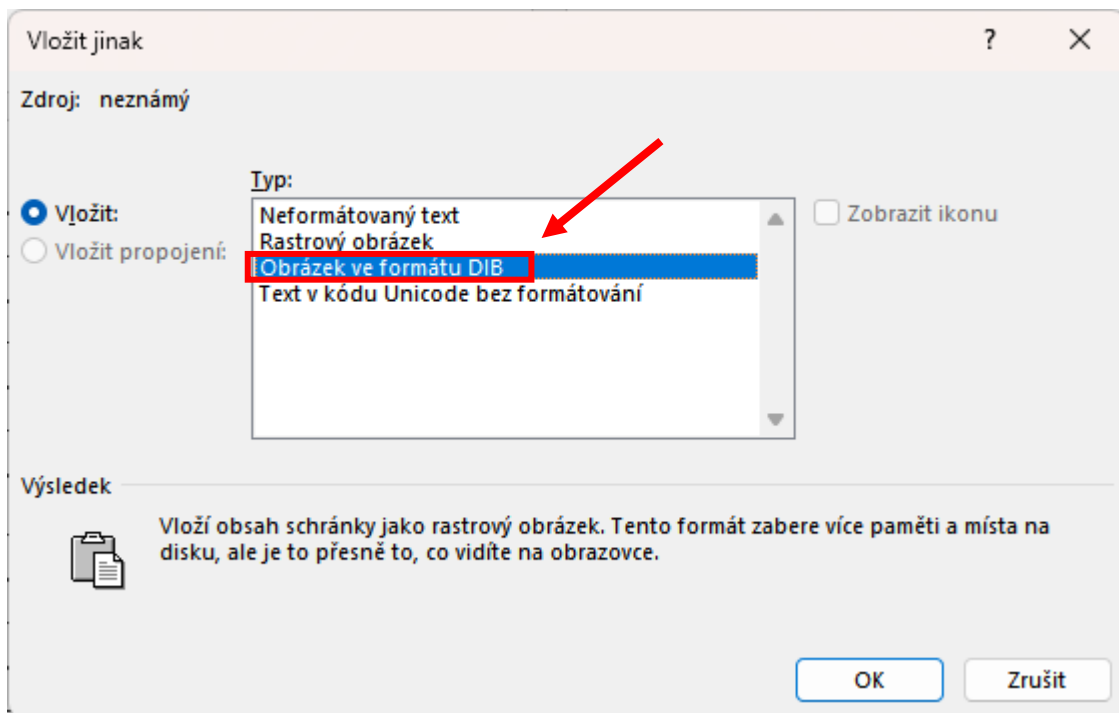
Vložit jinak

?

Zdroj: neznámý

Typ:

Vložit:

Vložit propojení:

Neformátovaný text
Rastrový obrázek
Obrázek ve formátu DIB
Text v kódu Unicode bez formátování

Zobrazit ikonu

Výsledek

Vloží obsah schránky jako rastrový obrázek. Tento formát zabere více paměti a místa na disku, ale je to přesně to, co vidíte na obrazovce.

OK

Zrušit